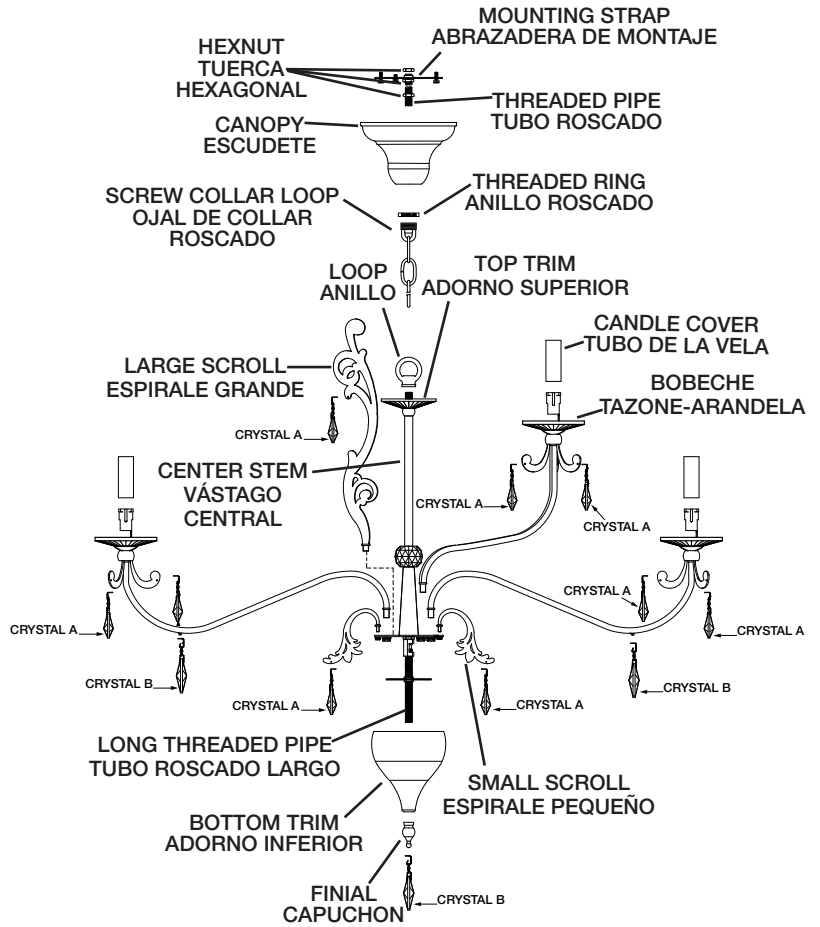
MOUNTING STRAP
ABRAZADERA DE MONTAJE

HEXNUT
TUERCA
HEXAGONAL

THREADED PIPE
TUBO ROSCADO

CANOPY
ESCUDETE

SCREW COLLAR LOOP
OJAL DE COLLAR
ROSCADO

THREADED RING
ANILLO ROSCADO

LOOP
ANILLO

TOP TRIM
ADORNO SUPERIOR

CANDLE COVER
TUBO DE LA VELA

LARGE SCROLL
ESPIRALE GRANDE

BOBECHE
TAZONE-ARANDELA

CRYSTAL A

CENTER STEM
VÁSTAGO
CENTRAL

CRYSTAL A

CRYSTAL A

CRYSTAL A

CRYSTAL A

CRYSTAL A

CRYSTAL B

CRYSTAL B

CRYSTAL A

CRYSTAL A

LONG THREADED PIPE
TUBO ROSCADO LARGO

SMALL SCROLL
ESPIRALE PEQUEÑO

BOTTOM TRIM
ADORNO INFERIOR

FINIAL
CAPUCHON

CRYSTAL B